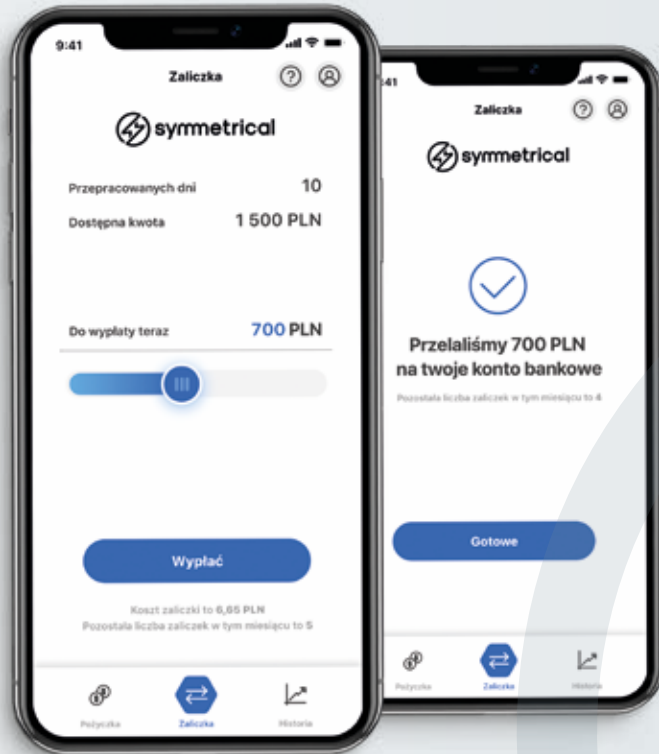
9:41

Zaliczka

symmetrical

Przepracowanych dni 10

Dostępna kwota 1 500 PLN

Do wypłaty teraz 700 PLN

Wypłać

Koszt zaliczki to 6,65 PLN

Pozostała liczba zaliczek w tym miesiącu to 5

Pożyczka Zaliczka Historia

9:41

Zaliczka

symmetrical

Przelaliśmy 700 PLN na twoje konto bankowe

Pozostała liczba zaliczek w tym miesiącu to 4

Gotowe

Pożyczka Zaliczka Historia